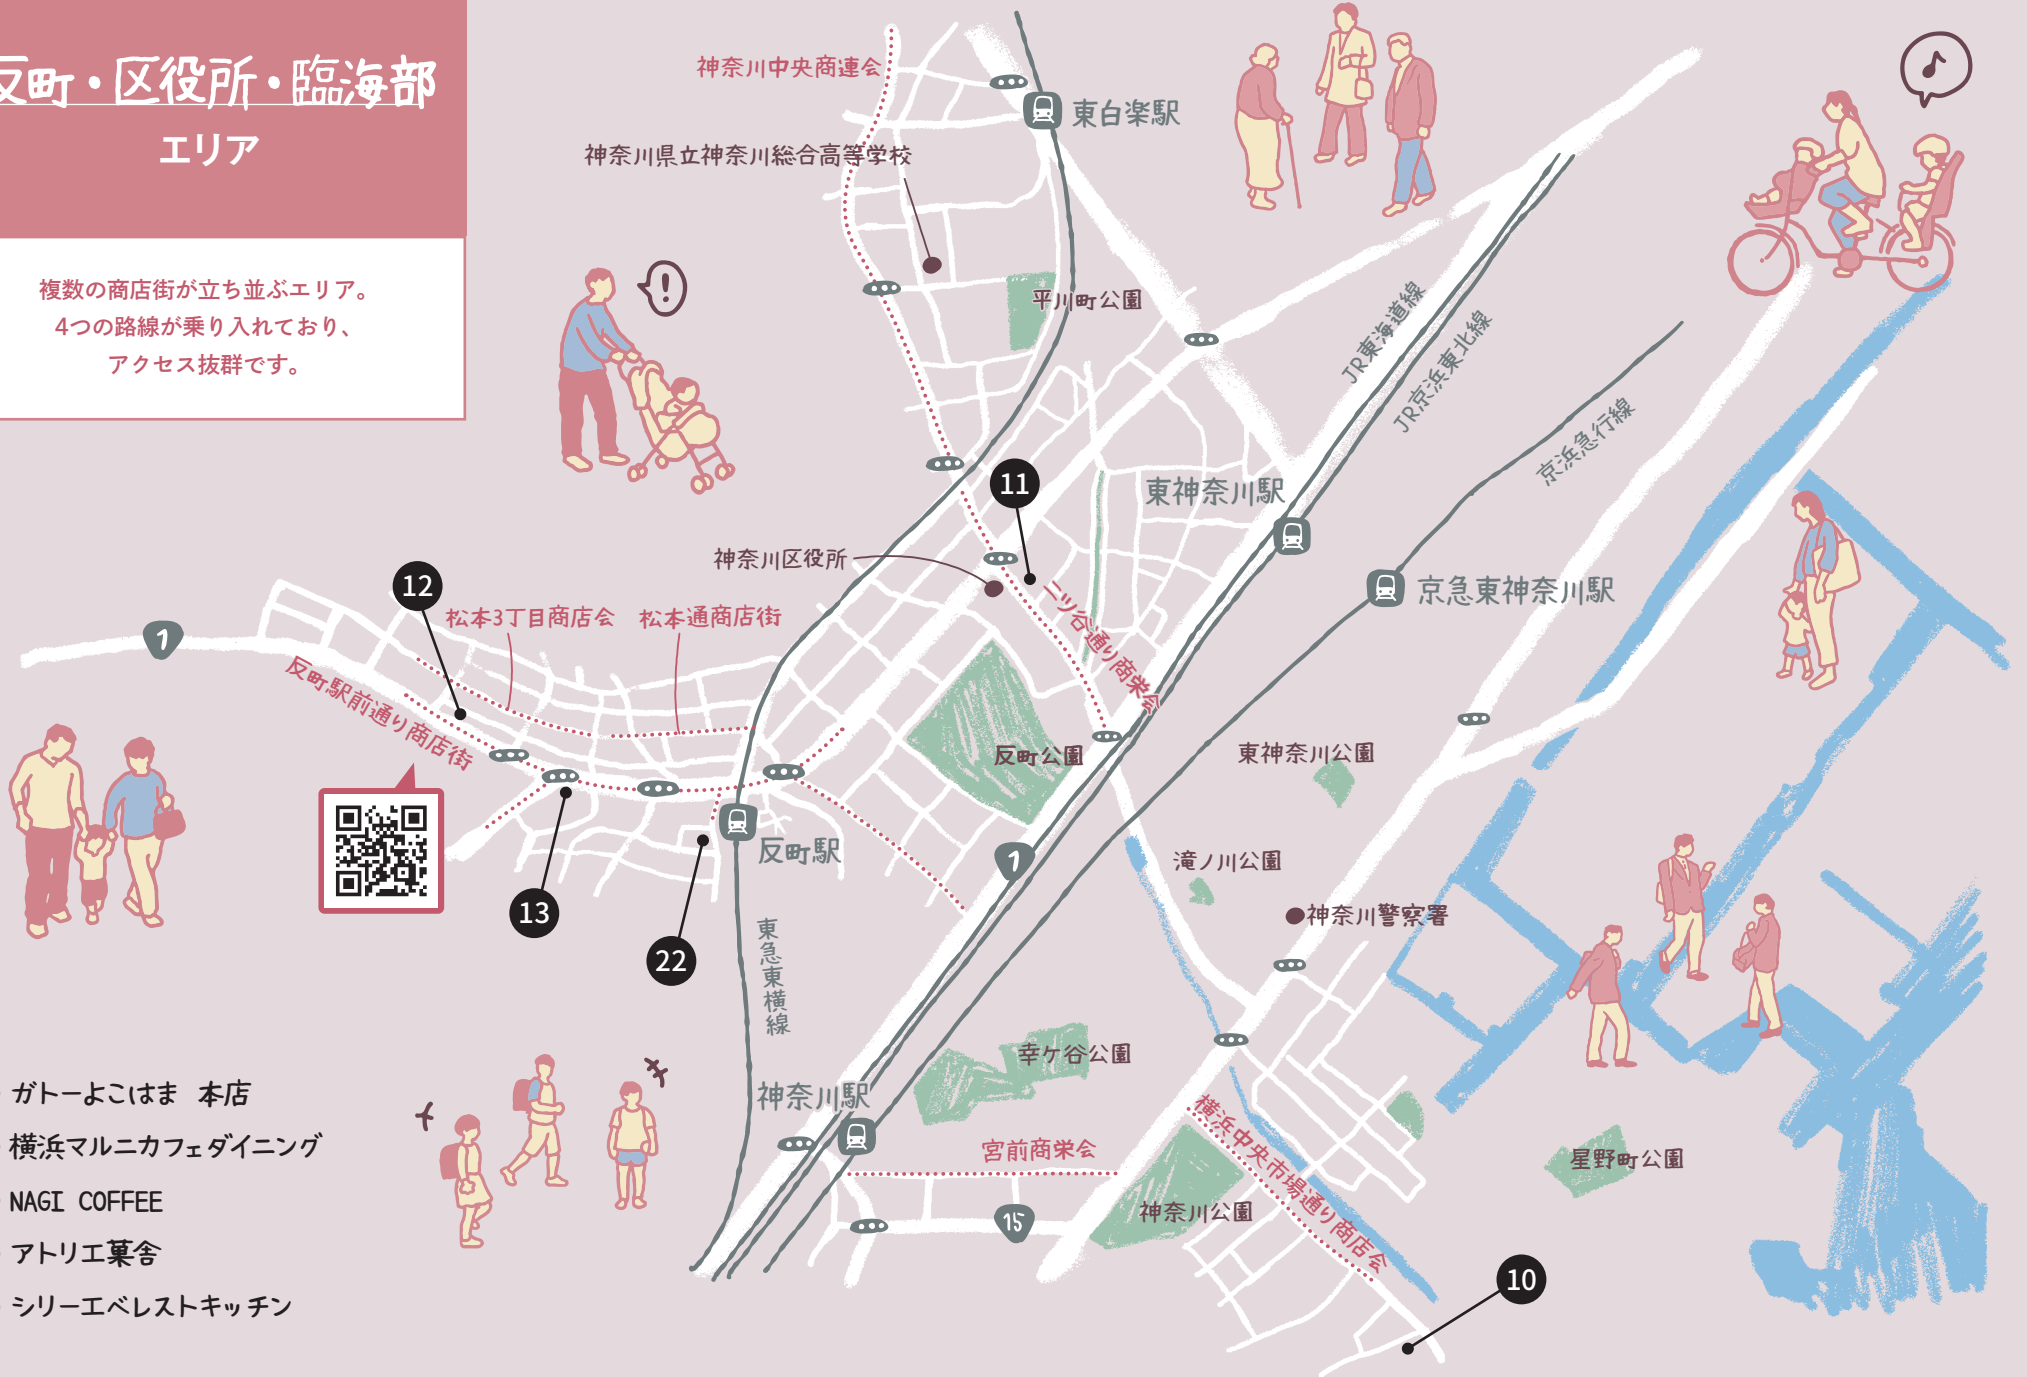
反町・区役所・臨海部
エリア

複数の商店街が立ち並ぶエリア。
4つの路線が乗り入れており、
アクセス抜群です。

神奈川中央商連会
東白楽駅
神奈川県立神奈川総合高等学校
平川町公園
JR東海道線
JR京浜東北線
京浜急行線
11
東神奈川駅
神奈川区役所
京急東神奈川駅
12
松本3丁目商店会
松本通商店街
1
二ツ谷通り商栄会
反町駅前通り商店街
反町公園
東神奈川公園
反町駅
1
滝ノ川公園
13
22
神奈川警察署
東急東横線
幸ケ谷公園
神奈川駅
宮前商栄会
横浜中央市場通り商店会
星野町公園
15
神奈川公園
10

ガトーよこはま 本店
横浜マルニカフェダイニング
NAGI COFFEE
アトリエ菓舎
シリーエベレストキッチン